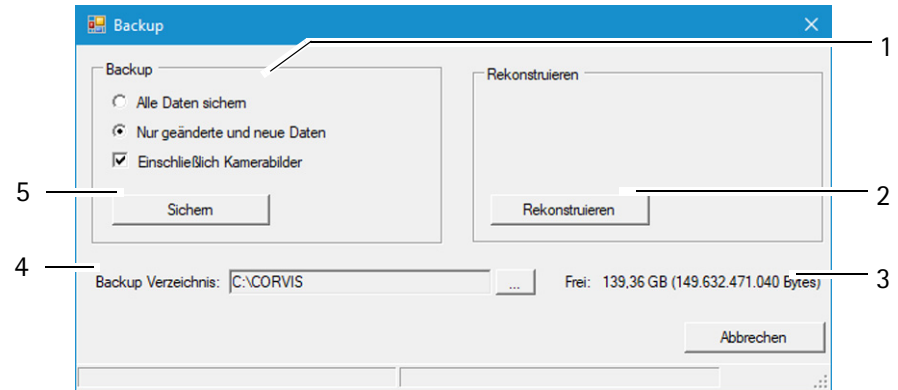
Backup

1

Backup

Alle Daten sichern

Nur geänderte und neue Daten

Einschließlich Kamerabilder

5

Sichern

Rekonstruieren

2

Rekonstruieren

4

Backup Verzeichnis: C:\CORVIS ...

Frei: 139,36 GB (149.632.471.040 Bytes)

3

Abbrechen